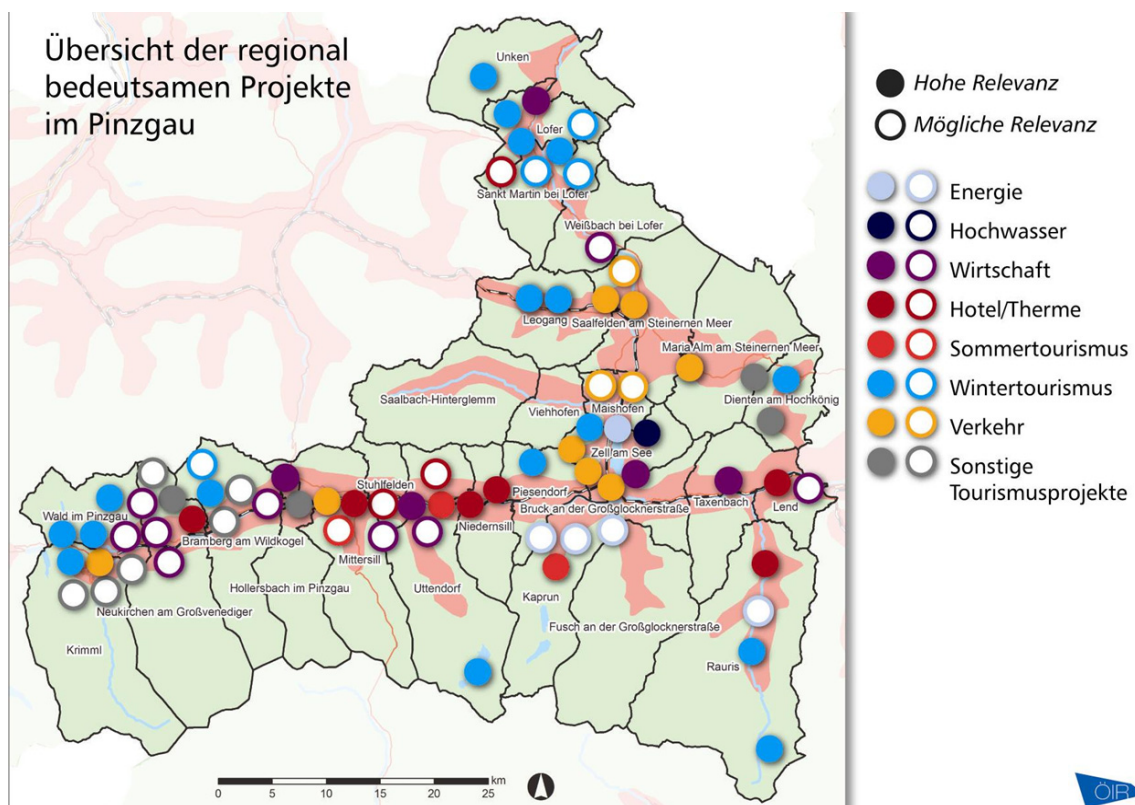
Übersicht der regional bedeutsamen Projekte im Pinzgau

Hohe Relevanz
Mögliche Relevanz

Energie
Hochwasser
Wirtschaft
Hotel/Therme
Sommertourismus
Wintertourismus
Verkehr
Sonstige Tourismusprojekte

Unken
Lofer
Sankt Martin bei Lofer
Weißbach bei Lofer
Leogang
Saalfelden am Steinernen Meer
Maria Alm am Steinernen Meer
Dienten am Hochkönig
Saalbach-Hinterglemm
Viehhofen
Maishofen
Zell am See
Piesendorf
Taxenbach
Lend
Bruck an der Großglocknerstraße
Stuhlfelden
Niedernsill
Mittersill
Uttendorf
Kaprun
Fusch an der Großglocknerstraße
Rauris
Wald im Pinzgau
Bramberg am Wildkogel
Hollersbach im Pinzgau
Neukirchen am Großvenediger
Krimml

0 5 10 15 20 25 km

ÖIR